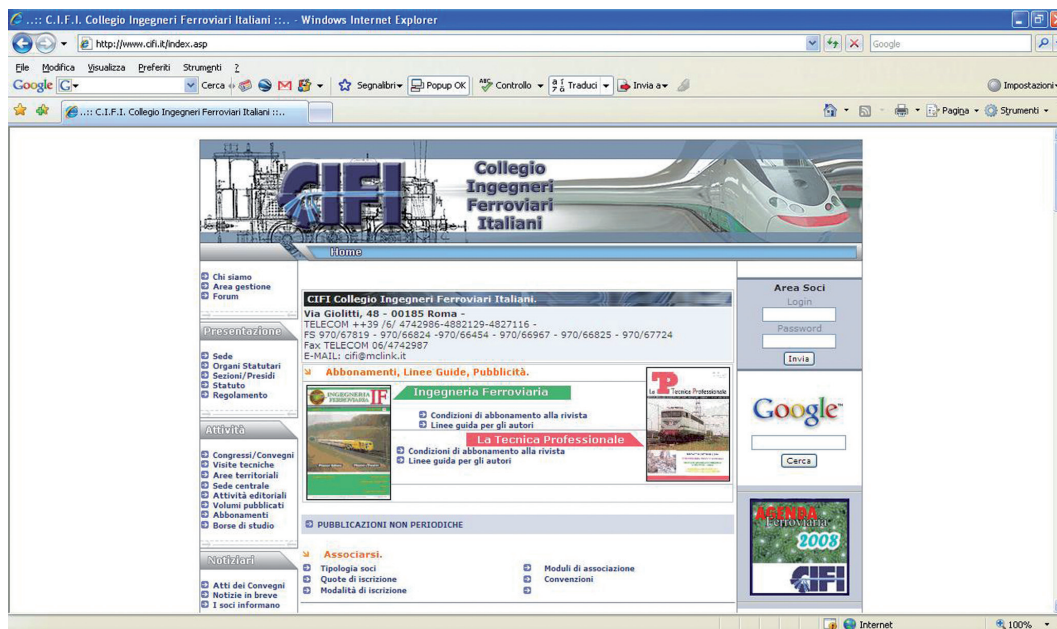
..:: C.I.F.I. Collegio Ingegneri Ferroviari Italiani ::.. - Windows Internet Explorer

http://www.cifi.it/index.asp

Google

File Modifica Visualizza Preferiti Strumenti ?

Google G- Cerca Segnalibri Popup OK Controllo Traduci Invia a Impostazioni

..:: C.I.F.I. Collegio Ingegneri Ferroviari Italiani ::..

Pagina Strumenti

CIFI

Collegio Ingegneri Ferroviari Italiani

Home

Chi siamo
Area gestione
Forum

Presentazione

Sede
Organi Statutari
Sezioni/Presidi
Statuto
Regolamento

Attività

Congressi/Convegni
Visite tecniche
Aree territoriali
Sede centrale
Attività editoriali
Volumi pubblicati
Abbonamenti
Borse di studio

Notiziari

Atti dei Convegni
Notizie in breve
I soci informano

CIFI Collegio Ingegneri Ferroviari Italiani.

Via Giolitti, 48 - 00185 Roma -
TELECOM ++39 /6/ 4742986-4882129-4827116 -
FS 970/67819 - 970/66824 - 970/66454 - 970/66967 - 970/66825 - 970/67724
Fax TELECOM 06/4742987
E-MAIL: cifi@mclink.it

Abbonamenti, Linee Guide, Pubblicità.

INGEGNERIA FERROVIARIA IF

Ingegneria Ferroviaria

Condizioni di abbonamento alla rivista
Linee guida per gli autori

La Tecnica Professionale

Condizioni di abbonamento alla rivista
Linee guida per gli autori

La TP Tecnica Professionale

PUBBLICAZIONI NON PERIODICHE

Associarsi.

Tipologia soci
Quote di iscrizione
Modalità di iscrizione

Moduli di associazione
Convenzioni

Area Soci
Login
Password
Invia

Google

Cerca

AGENDA Ferroviaria 2008
CIFI

Internet
100%